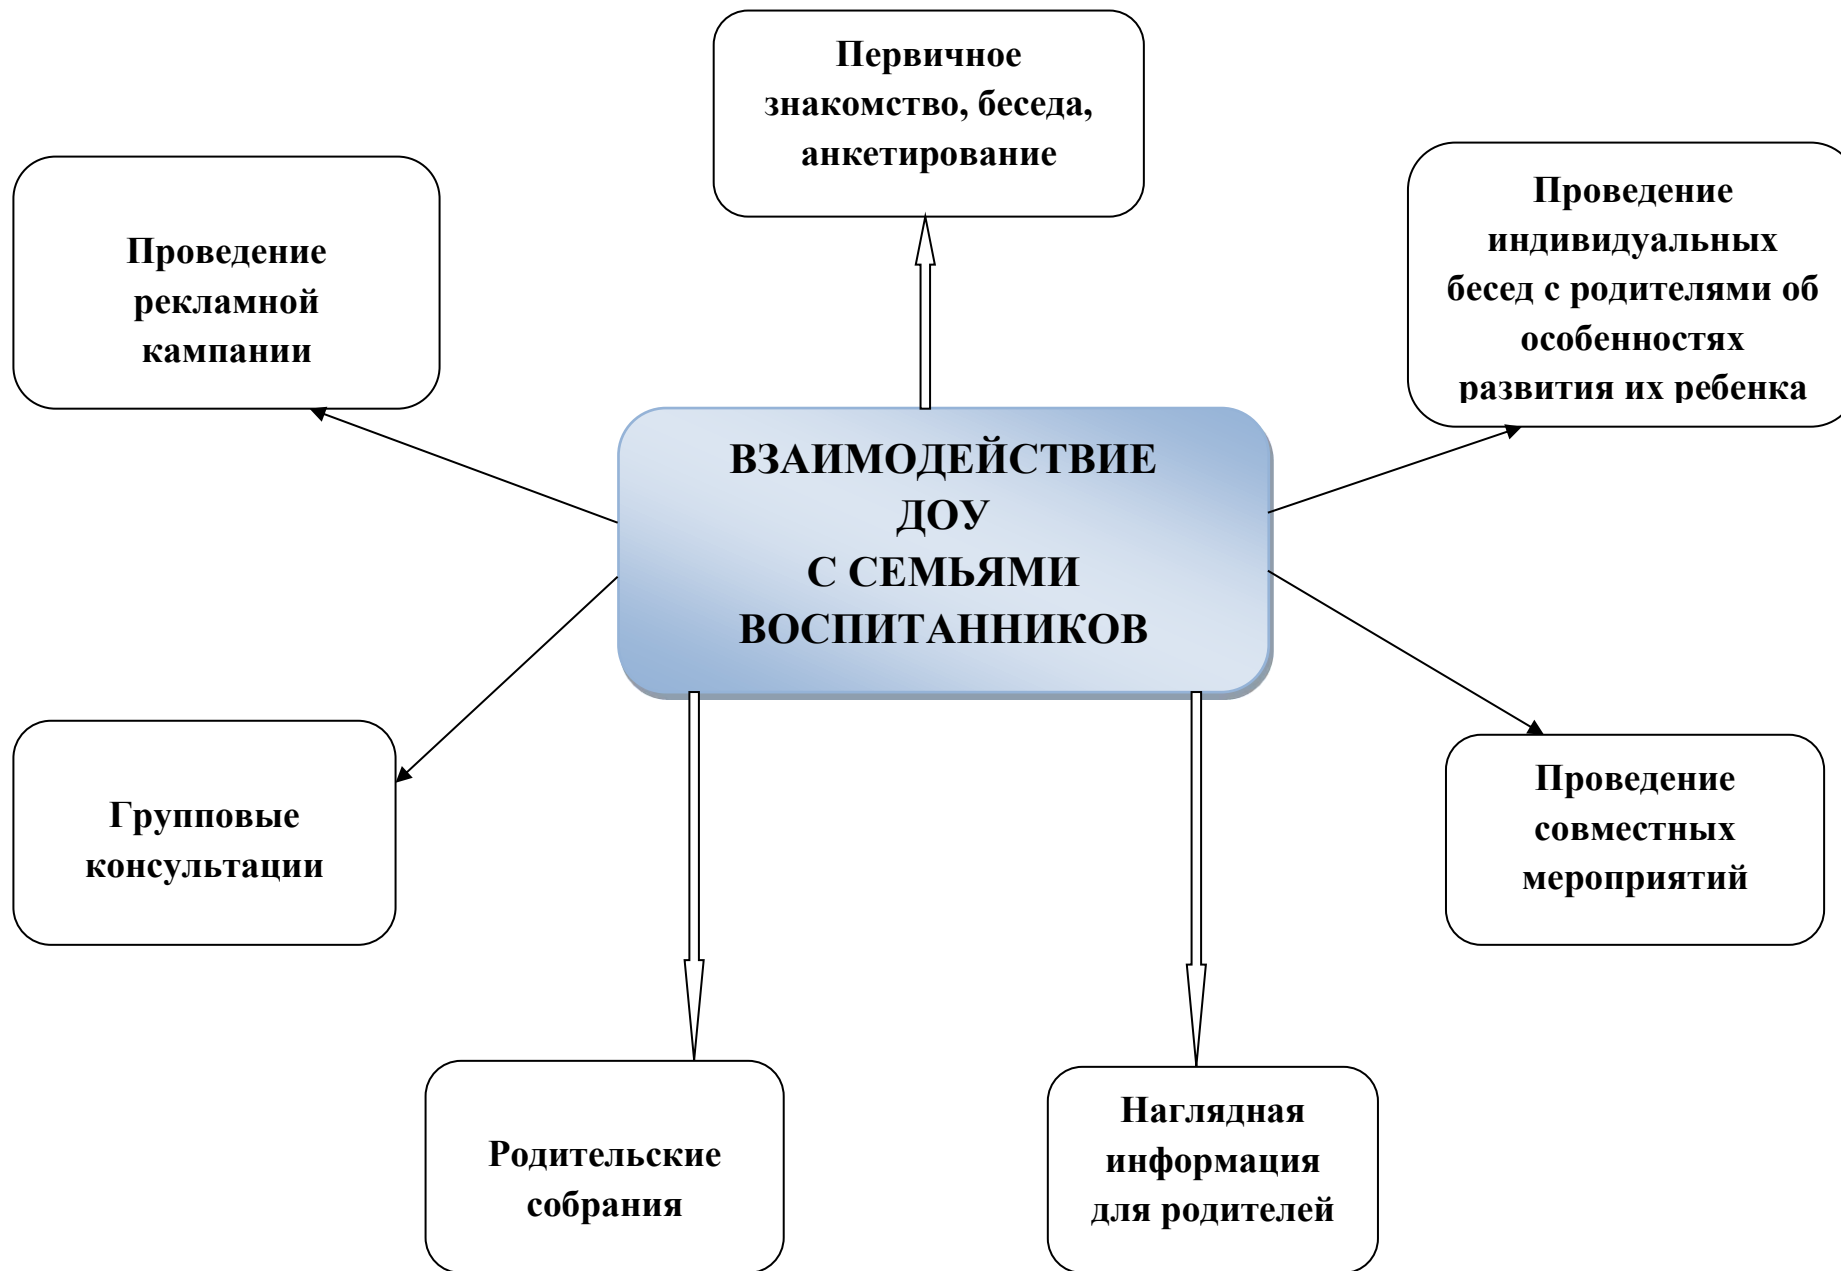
Первичное знакомство, беседа, анкетирование

Проведение рекламной кампании

Проведение индивидуальных бесед с родителями об особенностях развития их ребенка

ВЗАИМОДЕЙСТВИЕ ДОУ С СЕМЬЯМИ ВОСПИТАННИКОВ

Групповые консультации

Проведение совместных мероприятий

Родительские собрания

Наглядная информация для родителей